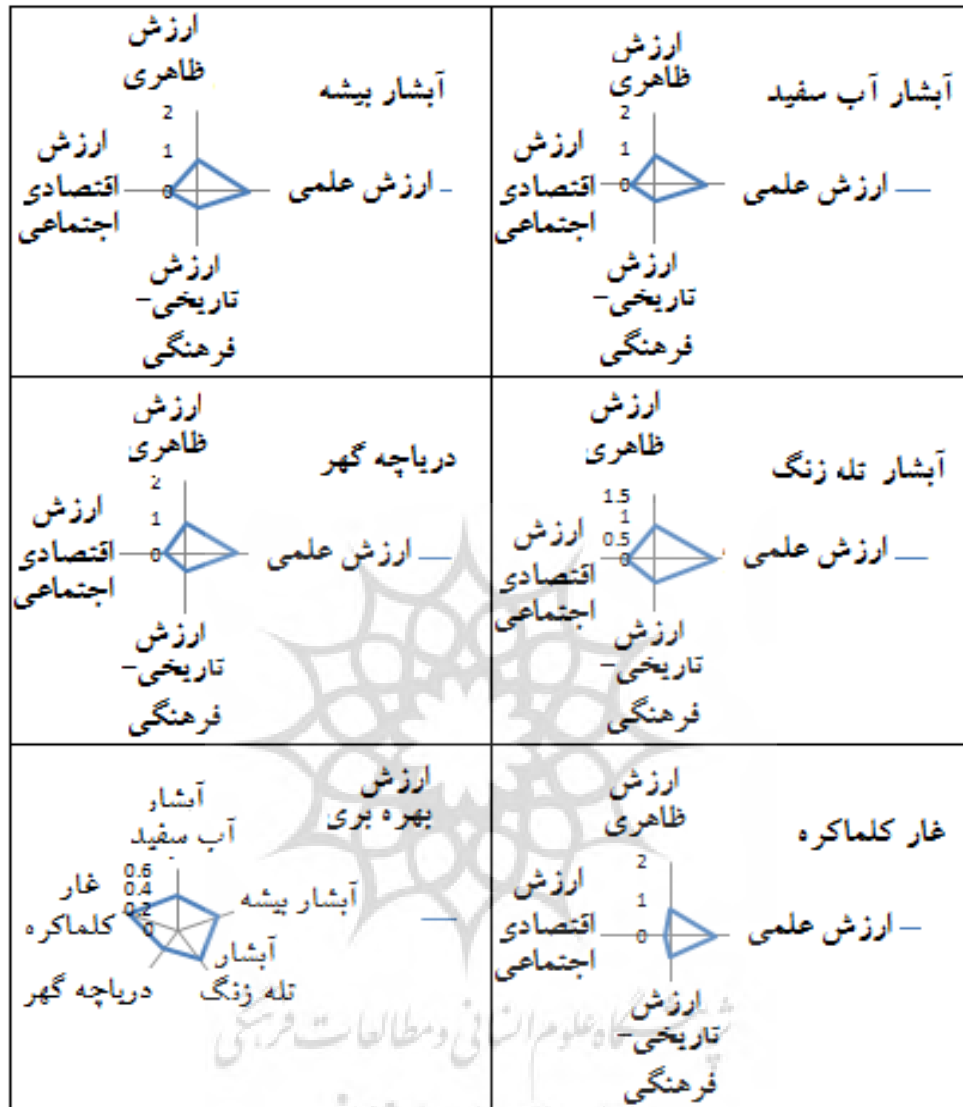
آبشار آب سفید

ارزش ظاهری

2
1
0

ارزش علمی

ارزش اقتصادی اجتماعی

ارزش تاریخی- فرهنگی

آبشار بیشه

ارزش ظاهری

2
1
0

ارزش علمی

ارزش اقتصادی اجتماعی

ارزش تاریخی- فرهنگی

آبشار تله زنگ

ارزش ظاهری

1.5
1
0.5
0

ارزش علمی

ارزش اقتصادی اجتماعی

ارزش تاریخی- فرهنگی

دریاچه گهر

ارزش ظاهری

2
1
0

ارزش علمی

ارزش اقتصادی اجتماعی

ارزش تاریخی- فرهنگی

غار کلماکره

ارزش ظاهری

2
1
0

ارزش علمی

ارزش اقتصادی اجتماعی

ارزش تاریخی- فرهنگی

ارزش بهره بری

آبشار آب سفید

0.6
0.4
0.2
0

آبشار بیشه

آبشار تله زنگ

دریاچه گهر

غار کلماکره

پژوهشگاه علوم انسانی و مطالعات فرهنگی